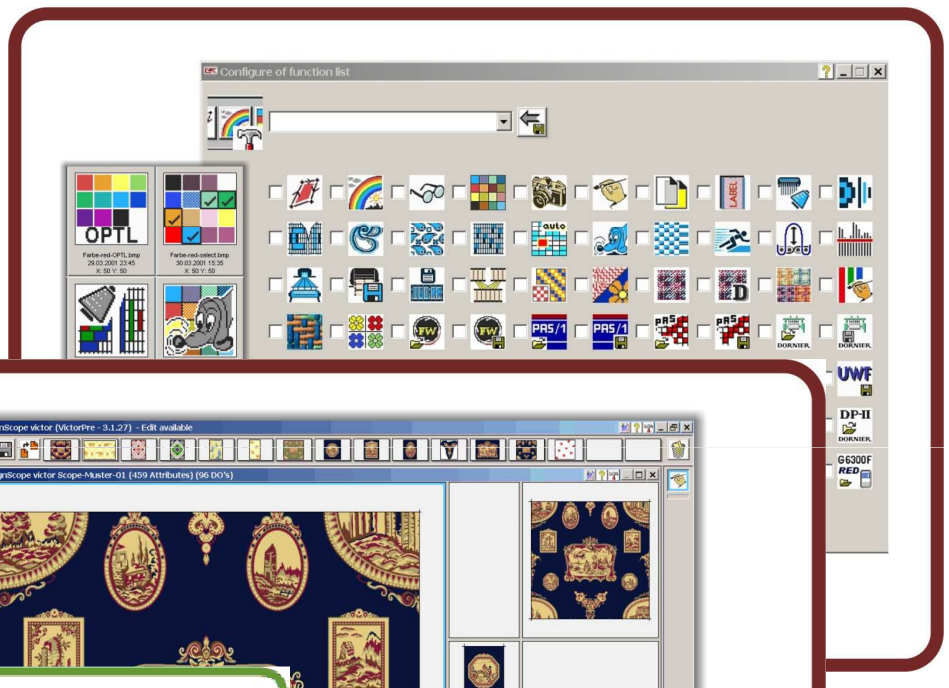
Configure of function list

OPTL

Farbe-red-OPTL.bmp
29.03.2001 23:45
X: 50 Y: 50

Farbe-red-select.bmp
30.03.2001 15:35
X: 50 Y: 50

LABEL

auto

FW

FW

PAS/1

PAS/1

PAS

PAS

DORNIER

DORNIER

UWF

DP-II
DORNIER

G6300F
RED

D

gnScope victor (VictorPre - 3.1.27) - Edit available

gnScope victor Scope-Muster-01 (459 Attributes) (96 DO's)